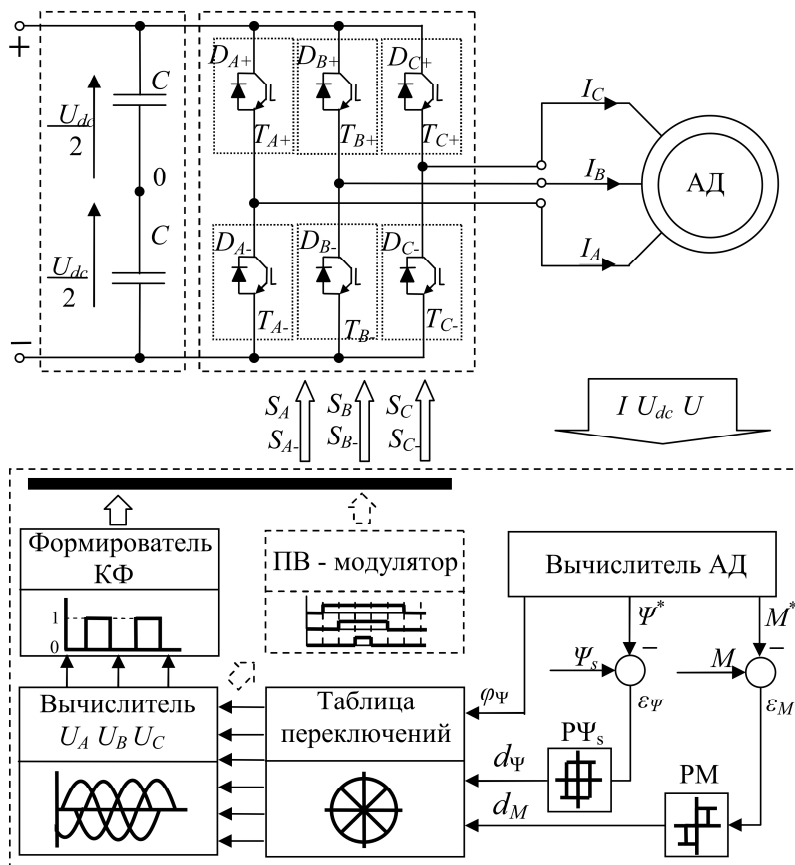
+

$\frac{U_{dc}}{2}$

$C$

0

$C$

$\frac{U_{dc}}{2}$

−

$D_{A+}$ $D_{B+}$ $D_{C+}$

$T_{A+}$ $T_{B+}$ $T_{C+}$

$D_{A-}$ $D_{B-}$ $D_{C-}$

$T_{A-}$ $T_{B-}$ $T_{C-}$

$I_C$

$I_B$

АД

$I_A$

$S_A$ $S_{A-}$ $S_B$ $S_{B-}$ $S_C$ $S_{C-}$

$I$ $U_{dc}$ $U$

Формирователь КФ

1

0

ПВ - модулятор

Вычислитель АД

$\Psi^*$

$M^*$

$\Psi_s$

−

$M$

−

$\varphi_\Psi$

$\varepsilon_\Psi$

$\varepsilon_M$

Вычислитель $U_A$ $U_B$ $U_C$

Таблица переключений

$d_\Psi$

РΨ$_s$

РМ

$d_M$